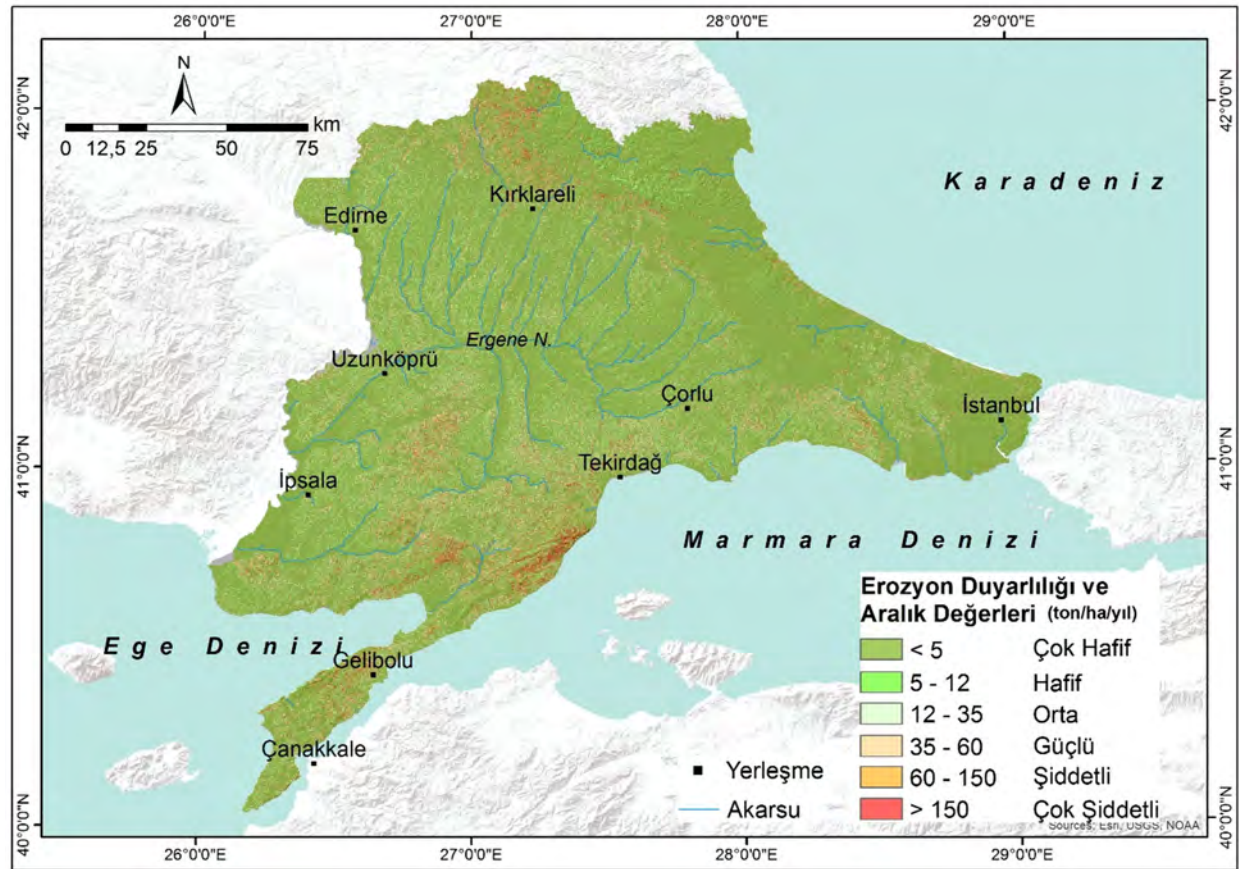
26°0'0"E
27°0'0"E
28°0'0"E
29°0'0"E

42°0'0"N
42°0'0"N

N

km
0 12,5 25 50 75

Karadeniz

Kırklareli
Edirne
Ergene N.
Uzunköprü
Çorlu
İstanbul
Tekirdağ
İpsala

41°0'0"N
41°0'0"N

Marmara Denizi

Erozyon Duyarlılığı ve Aralık Değerleri (ton/ha/yıl)

| | |
|---|---|
| < 5 | Çok Hafif |
| 5 - 12 | Hafif |
| 12 - 35 | Orta |
| 35 - 60 | Güçlü |
| 60 - 150 | Şiddetli |
| > 150 | Çok Şiddetli |

Ege Denizi
Gelibolu
Çanakkale

Yerleşme
Akarsu

Sources: Esri, USGS, NOAA

40°0'0"N
40°0'0"N

26°0'0"E
27°0'0"E
28°0'0"E
29°0'0"E